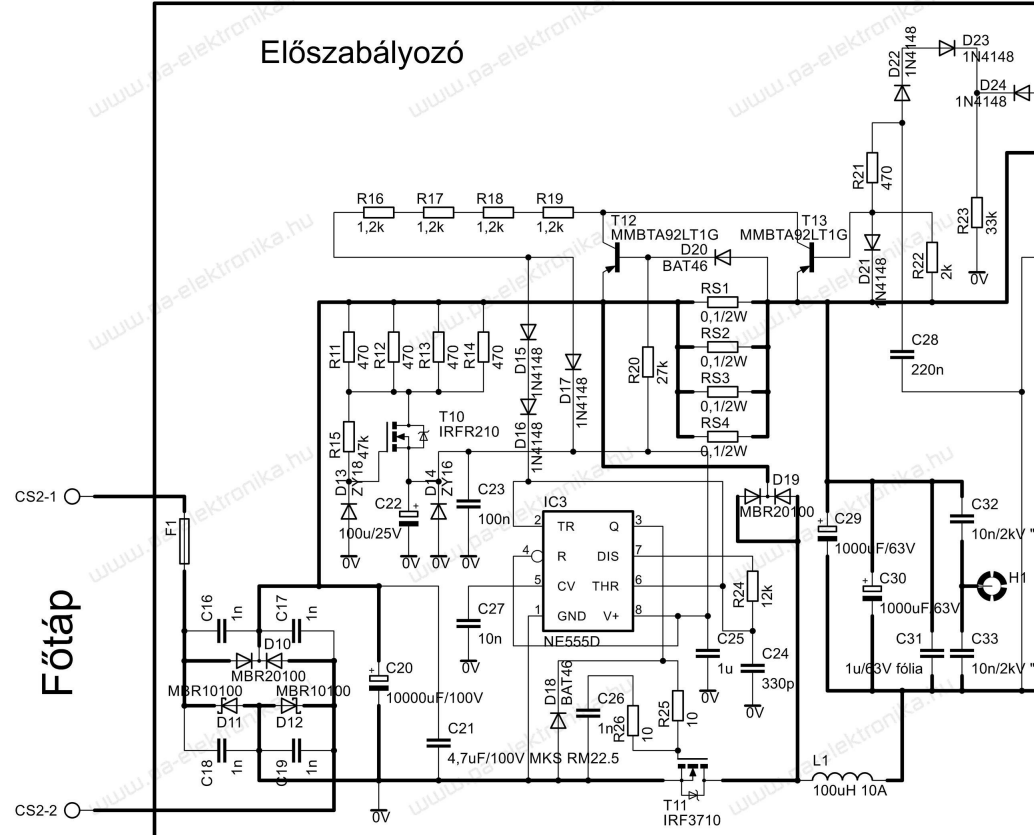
Előszabályozó

www.pa-elektronika.hu

D22 1N4148
D23 1N4148
D24 1N4148
R21 470
R23 33k
0V
R16 1,2k
R17 1,2k
R18 1,2k
R19 1,2k
T12 MMBTA92LT1G
T13 MMBTA92LT1G
D20 BAT46
D21 1N4148
R22 2k
RS1 0,1/2W
RS2 0,1/2W
RS3 0,1/2W
RS4 0,1/2W
R20 27k
C28 220n
R11 470
R12 470
R13 470
R14 470
D15 1N4148
D17 1N4148
D16 1N4148
T10 IRFR210
R15 47k
D13 ZY18
D14 ZY16
C22 100u/25V
C23 100n
0V
0V
0V
0V
D19 MBR20100
IC3
2 TR
Q 3
4 R
DIS 7
5 CV
THR 6
1 GND
V+ 8
NE555D
R24 12k
C25 1u
C24 330p
0V
0V
C27 10n
0V
C29 1000uF/63V
C30 1000uF/63V
C31 1u/63V fólia
C32 10n/2kV
C33 10n/2kV
H1
CS2-1
CS2-2
F1
Főtáp
C16 1n
C17 1n
D10 MBR20100
MBR10100
MBR10100
D11
D12
C18 1n
C19 1n
C20 10000uF/100V
C21 4,7uF/100V MKS RM22.5
0V
D18 BAT46
C26 1n
R26 10
R25 10
T11 IRF3710
L1 100uH 10A